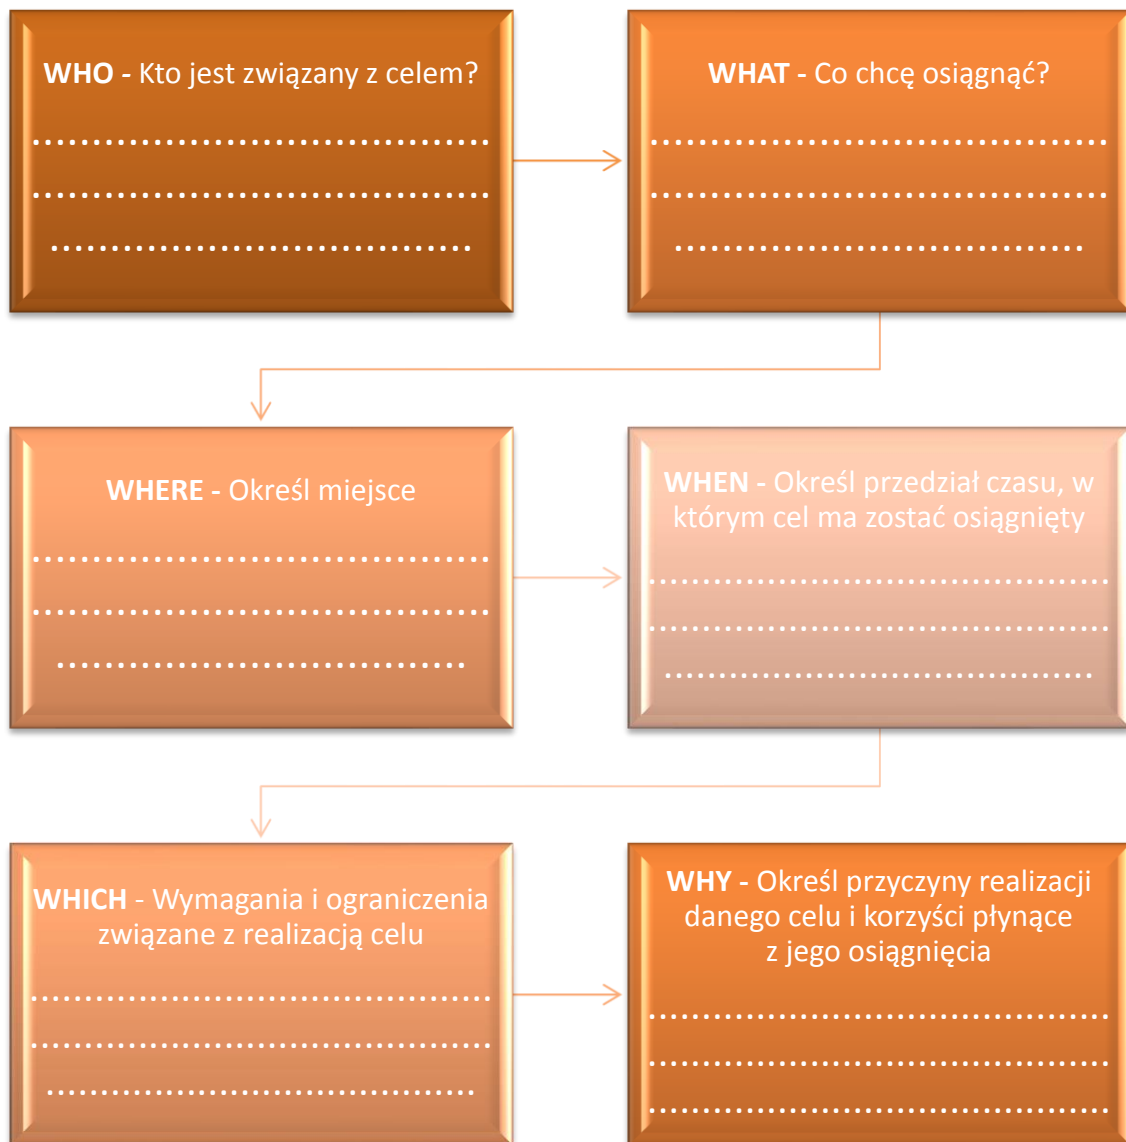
WHO - Kto jest związany z celem?

……………………………………
……………………………………
……………………………………

WHAT - Co chcę osiągnąć?

……………………………………
……………………………………
……………………………………

WHERE - Określ miejsce

……………………………………
……………………………………
……………………………………

WHEN - Określ przedział czasu, w którym cel ma zostać osiągnięty

……………………………………
……………………………………
……………………………………

WHICH - Wymagania i ograniczenia związane z realizacją celu

……………………………………
……………………………………
……………………………………

WHY - Określ przyczyny realizacji danego celu i korzyści płynące z jego osiągnięcia

……………………………………
……………………………………
……………………………………